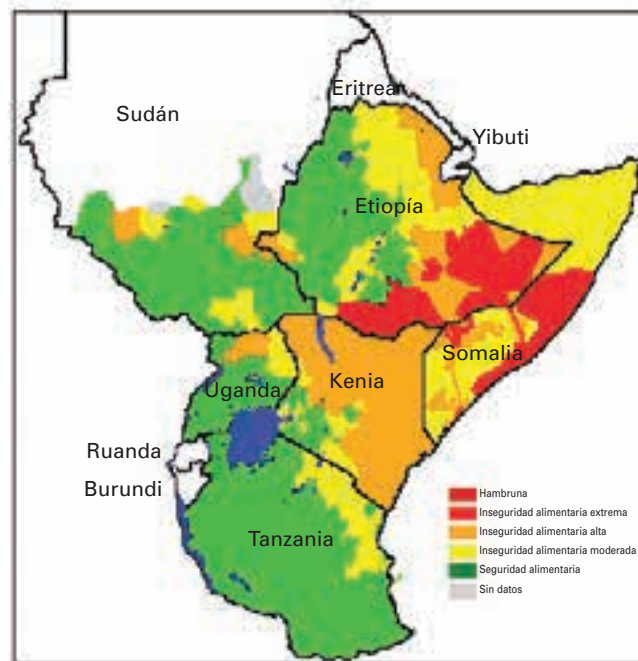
Sudán
Eritrea
Yibuti
Etiopía
Somalia
Uganda
Kenia
Ruanda
Burundi
Tanzania

Hambruna
Inseguridad alimentaria extrema
Inseguridad alimentaria alta
Inseguridad alimentaria moderada
Seguridad alimentaria
Sin datos